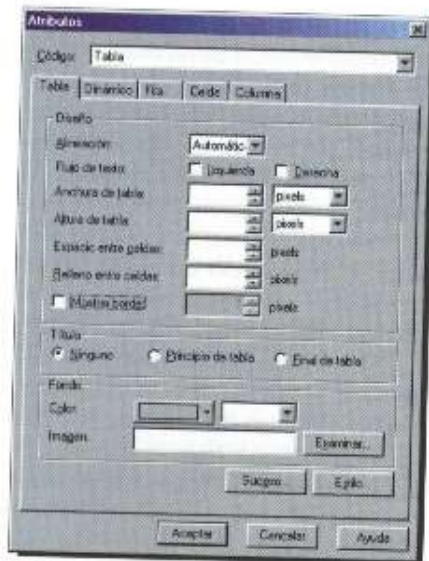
Atributos

Código: Tabla

Tabla | Dinámico | Fila | Celda | Columna

Diseño

Alineación: Automátic

Flujo de texto: Izquierda Derecha

Anchura de tabla: píxels

Altura de tabla: píxels

Espacio entre celdas: píxels

Relleno entre celdas: píxels

Mostrar borde: píxels

Título

Ninguno Principio de tabla Final de tabla

Fondo

Color:

Imagen: Examinar...

Suceso... Estilo...

Aceptar Cancelar Ayuda